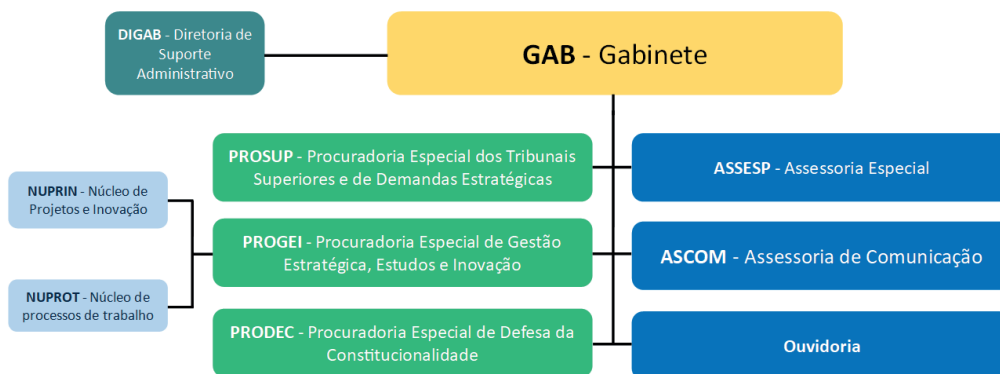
DIGAB - Diretoria de Suporte Administrativo

GAB - Gabinete

PROSUP - Procuradoria Especial dos Tribunais Superiores e de Demandas Estratégicas

ASSESP - Assessoria Especial

NUPRIN - Núcleo de Projetos e Inovação

PROGEI - Procuradoria Especial de Gestão Estratégica, Estudos e Inovação

ASCOM - Assessoria de Comunicação

NUPROT - Núcleo de processos de trabalho

PRODEC - Procuradoria Especial de Defesa da Constitucionalidade

Ouvidoria